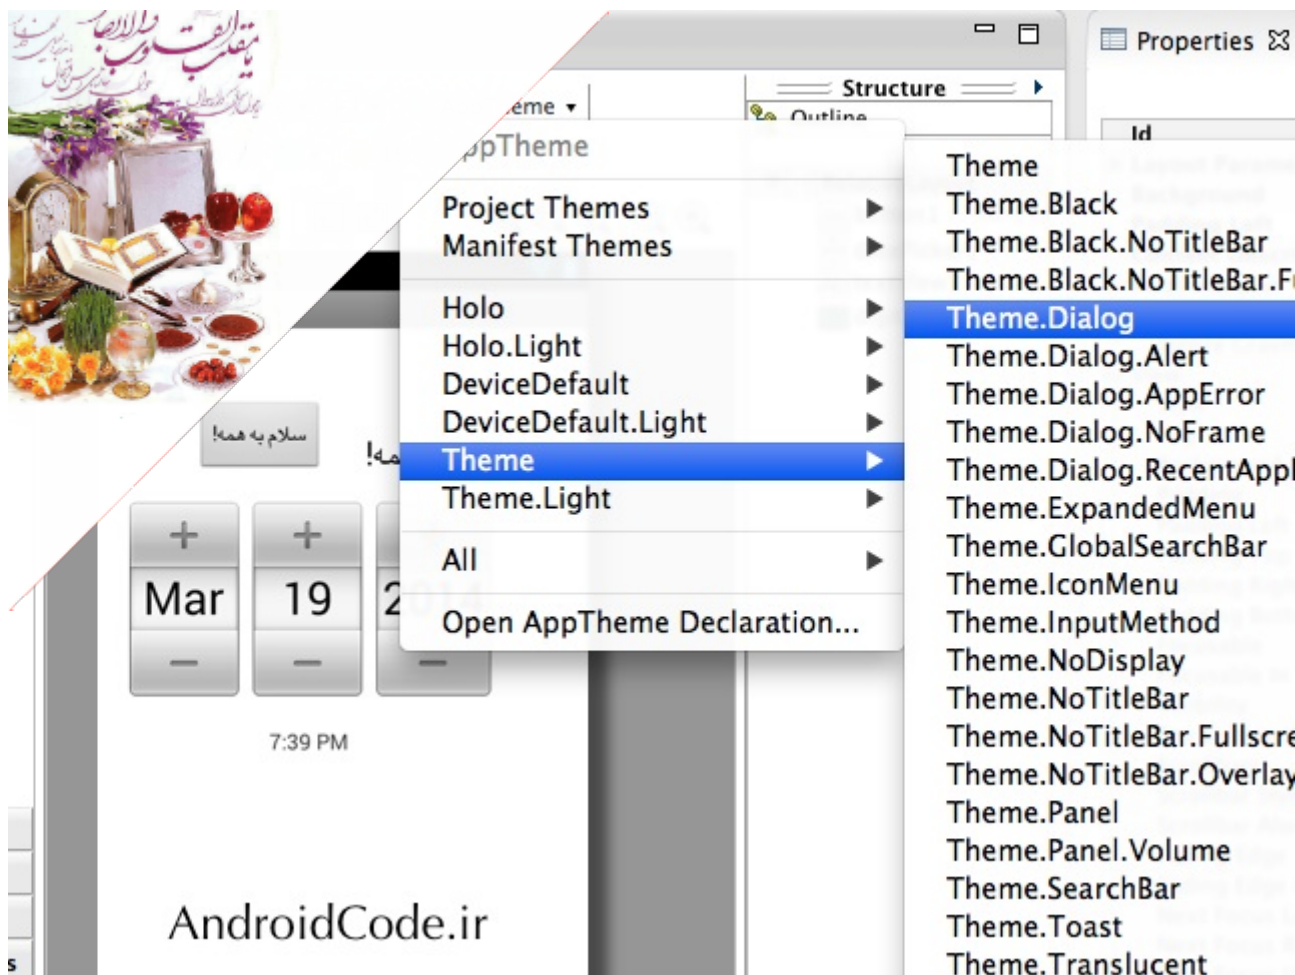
یا مقلب القلوب و الابصار

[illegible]eme ▾

Structure

Outline

Properties

Id

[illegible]ppTheme

Project Themes
Manifest Themes

Holo
Holo.Light
DeviceDefault
DeviceDefault.Light
Theme
Theme.Light

All

Open AppTheme Declaration...

Theme
Theme.Black
Theme.Black.NoTitleBar
Theme.Black.NoTitleBar.F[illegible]
Theme.Dialog
Theme.Dialog.Alert
Theme.Dialog.AppError
Theme.Dialog.NoFrame
Theme.Dialog.RecentAppl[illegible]
Theme.ExpandedMenu
Theme.GlobalSearchBar
Theme.IconMenu
Theme.InputMethod
Theme.NoDisplay
Theme.NoTitleBar
Theme.NoTitleBar.Fullscre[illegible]
Theme.NoTitleBar.Overlay
Theme.Panel
Theme.Panel.Volume
Theme.SearchBar
Theme.Toast
Theme.Translucent

سلام به همه!

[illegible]مه!

+ + 
Mar 19 2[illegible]
− − −

7:39 PM

AndroidCode.ir